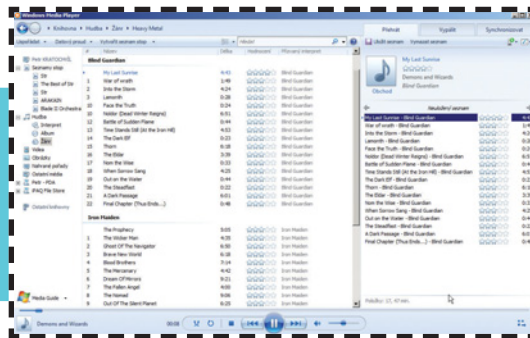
Windows Media Player

Knihovna ▸ Hudba ▸ Žánr ▸ Heavy Metal

Uspořádat ▾ Datový proud ▾ Vytvořit seznam stop ▾

Hledat

Přehrát Vypálit Synchronizovat

Uložit seznam Vymazat seznam

Petr KRATOCHVÍL
Seznamy stop
Dir
The Best of Ute
Dir
ARAKAIN
Blade II Orchestra
Hudba
Interpret
Album
Žánr
Videa
Obrázky
Nahrané pořady
Ostatní média
Petr - PDA
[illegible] File Store

Ostatní knihovny

Media Guide ▾

Název Délka Hodnocení Přispívající interpret

Blind Guardian

My Last Sunrise 4:40 Blind Guardian
War of wrath 1:49 Blind Guardian
Into the Storm 4:24 Blind Guardian
Lammoth 0:28 Blind Guardian
Face the Truth 0:24 Blind Guardian
Noldor (Dead Winter Reigns) 6:51 Blind Guardian
Battle of Sudden Flame 0:44 Blind Guardian
Time Stands Still (At the Iron Hill) 4:53 Blind Guardian
The Dark Elf 0:23 Blind Guardian
Thorn 6:18 Blind Guardian
The Elder 3:39 Blind Guardian
Nom the Wise 0:33 Blind Guardian
When Sorrow Sang 4:25 Blind Guardian
Out on the Water 0:44 Blind Guardian
The Steadfast 0:22 Blind Guardian
A Dark Passage 6:01 Blind Guardian
Final Chapter (Thus Ends...) 0:46 Blind Guardian

Iron Maiden

The Prophecy 5:05 Iron Maiden
The Wicker Man 4:35 Iron Maiden
Ghost Of The Navigator 6:50 Iron Maiden
Brave New World 6:18 Iron Maiden
Blood Brothers 7:14 Iron Maiden
The Mercenary 4:42 Iron Maiden
Dream Of Mirrors 9:21 Iron Maiden
The Fallen Angel 4:00 Iron Maiden
The Nomad 9:06 Iron Maiden
Out Of The Silent Planet 6:25 Iron Maiden

My Last Sunrise
Demons and Wizards
Blind Guardian

Obchod

Neuložený seznam

My Last Sunrise - Blind Guardian
War of wrath - Blind Guardian
Into the Storm - Blind Guardian
Lammoth - Blind Guardian
Face the Truth - Blind Guardian
Noldor (Dead Winter Reigns) - Blind Guardian
Battle of Sudden Flame - Blind Guardian
Time Stands Still (At the Iron Hill) - Blind Guardian
The Dark Elf - Blind Guardian
Thorn - Blind Guardian
The Elder - Blind Guardian
Nom the Wise - Blind Guardian
When Sorrow Sang - Blind Guardian
Out on the Water - Blind Guardian
The Steadfast - Blind Guardian
A Dark Passage - Blind Guardian
Final Chapter (Thus Ends...) - Blind Guardian

Položky: 17, 47 min.

Demons and Wizards 00:08